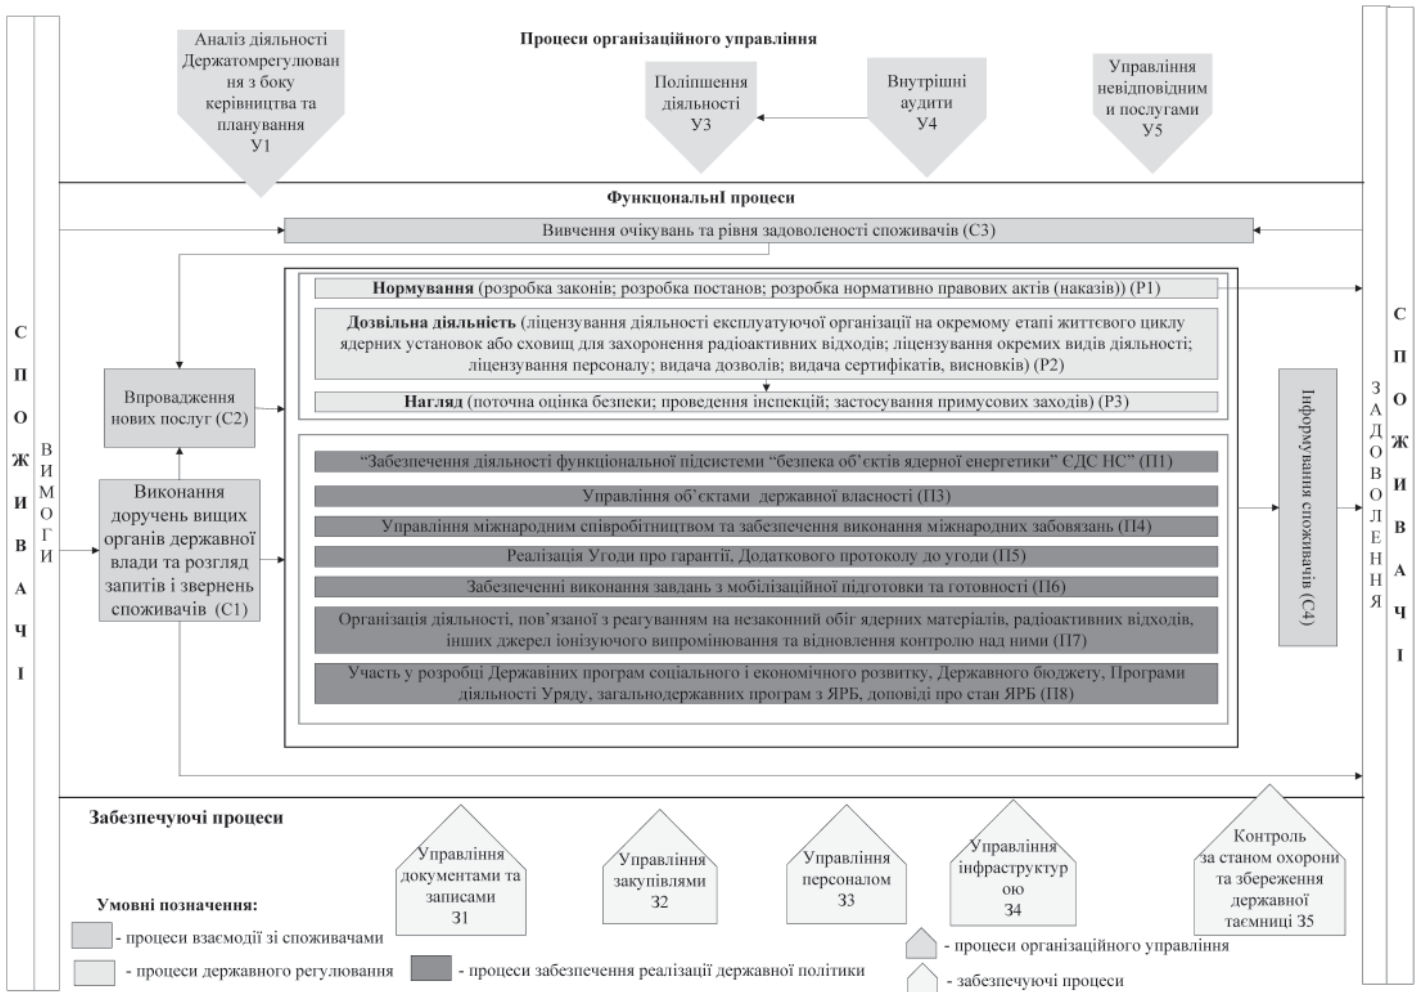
СПОЖИВАЧІ

ВИМОГИ

Аналіз діяльності Держатомрегулювання з боку керівництва та планування У1

Процеси організаційного управління

Поліпшення діяльності У3

Внутрішні аудити У4

Управління невідповідним и послугами У5

ФункціональнІ процеси

Вивчення очікувань та рівня задоволеності споживачів (С3)

**Нормування** (розробка законів; розробка постанов; розробка нормативно правових актів (наказів)) (Р1)

**Дозвільна діяльність** (ліцензування діяльності експлуатуючої організації на окремому етапі життєвого циклу ядерних установок або сховищ для захоронення радіоактивних відходів; ліцензування окремих видів діяльності; ліцензування персоналу; видача дозволів; видача сертифікатів, висновків) (Р2)

**Нагляд** (поточна оцінка безпеки; проведення інспекцій; застосування примусових заходів) (Р3)

Впровадження нових послуг (С2)

Виконання доручень вищих органів державної влади та розгляд запитів і звернень споживачів (С1)

"Забезпечення діяльності функціональної підсистеми "безпека об'єктів ядерної енергетики" ЄДС НС" (П1)

Управління об'єктами державної власності (П3)

Управління міжнародним співробітництвом та забезпечення виконання міжнародних забовязань (П4)

Реалізація Угоди про гарантії, Додаткового протоколу до угоди (П5)

Забезпеченні виконання завдань з мобілізаційної підготовки та готовності (П6)

Організація діяльності, пов'язаної з реагуванням на незаконний обіг ядерних матеріалів, радіоактивних відходів, інших джерел іонізуючого випромінювання та відновлення контролю над ними (П7)

Участь у розробці Державних програм соціального і економічного розвитку, Державного бюджету, Програми діяльності Уряду, загальнодержавних програм з ЯРБ, доповіді про стан ЯРБ (П8)

Інформування споживачів (С4)

ЗАДОВОЛЕННЯ

СПОЖИВАЧІ

Забезпечуючі процеси

Управління документами та записами З1

Управління закупівлями З2

Управління персоналом З3

Управління інфраструктурою З4

Контроль за станом охорони та збереження державної таємниці З5

Умовні позначення:

- процеси взаємодії зі споживачами

- процеси державного регулювання

- процеси забезпечення реалізації державної політики

- процеси організаційного управління

- забезпечуючі процеси